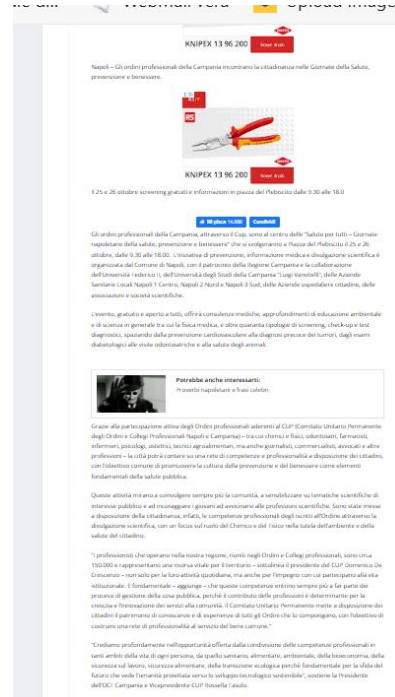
Webmail vera Upload image

KNIPEX 13 96 200 Scopri di più

Napoli – Gli ordini professionali della Campania incontrano la cittadinanza nelle Giornate della Salute, prevenzione e benessere.

KNIPEX 13 96 200 Scopri di più

Il 25 e 26 ottobre screening gratuiti e informazioni in piazza del Plebiscito dalle 9.30 alle 18.0

Mi piace 14.000 Condividi

Gli ordini professionali della Campania, attraverso il Cup, sono al centro delle "Salute per tutti – Giornate napoletane della salute, prevenzione e benessere" che si svolgeranno a Piazza del Plebiscito il 25 e 26 ottobre, dalle 9.30 alle 18.00. L'iniziativa di prevenzione, informazione medica e divulgazione scientifica è organizzata dal Comune di Napoli, con il patrocinio della Regione Campania e la collaborazione dell'Università Federico II, dell'Università degli Studi della Campania "Luigi Vanvitelli", delle Aziende Sanitarie Locali Napoli 1 Centro, Napoli 2 Nord e Napoli 3 Sud, delle Aziende ospedaliere cittadine, delle associazioni e società scientifiche.

L'evento, gratuito e aperto a tutti, offrirà consulenze mediche, approfondimenti di educazione ambientale e di scienza in generale tra cui la fisica medica, e oltre quaranta tipologie di screening, check-up e test diagnostici, spaziando dalla prevenzione cardiovascolare alla diagnosi precoce dei tumori, dagli esami diabetologici alle visite odontoiatriche e alla salute degli animali.

Potrebbe anche interessarti:
Proverbi napoletani e frasi celebri.

Grazie alla partecipazione attiva degli Ordini professionali aderenti al CUP (Comitato Unitario Permanente degli Ordini e Collegi Professionali Napoli e Campania) – tra cui chimici e fisici, odontoiatri, farmacisti, infermieri, psicologi, veterinari, tecnici agroalimentari, ma anche giornalisti, commercialisti, avvocati e altre professioni – la città potrà contare su una rete di competenze e professionalità a disposizione dei cittadini, con l'obiettivo comune di promuovere la cultura della prevenzione e del benessere come elementi fondamentali della salute pubblica.

Queste attività mirano a coinvolgere sempre più la comunità, a sensibilizzare su tematiche scientifiche di interesse pubblico e ad incoraggiare i giovani ad avvicinarsi alle professioni scientifiche. Sono state messe a disposizione della cittadinanza, infatti, le competenze professionali degli iscritti all'Ordine attraverso la divulgazione scientifica, con un focus sul ruolo del Chimico e del Fisico nella tutela dell'ambiente e della salute del cittadino.

"I professionisti che operano nella nostra regione, riuniti negli Ordini e Collegi professionali, sono circa 150.000 e rappresentano una risorsa vitale per il territorio – sottolinea il presidente del CUP Domenico De Crescenzo – non solo per la loro attività quotidiana, ma anche per l'impegno con cui partecipano alla vita istituzionale. È fondamentale – aggiunge – che queste competenze entrino sempre più a far parte dei processi di gestione della cosa pubblica, perché il contributo delle professioni è determinante per la crescita e l'innovazione dei servizi alla comunità. Il Comitato Unitario Permanente mette a disposizione dei cittadini il patrimonio di conoscenze e di esperienze di tutti gli Ordini che lo compongono, con l'obiettivo di costruire una rete di professionalità al servizio del bene comune."

"Crediamo profondamente nell'opportunità offerta dalla condivisione delle competenze professionali in tanti ambiti della vita di ogni persona, da quello sanitario, alimentare, ambientale, della biosicurezza, della sicurezza sul lavoro, sicurezza alimentare, della transizione ecologica perché fondamentale per la sfida del futuro che vede l'umanità proiettata verso lo sviluppo tecnologico sostenibile", sostiene la Presidente dell'OCF Campania e Vicepresidente CUP Rossella Fasulo.